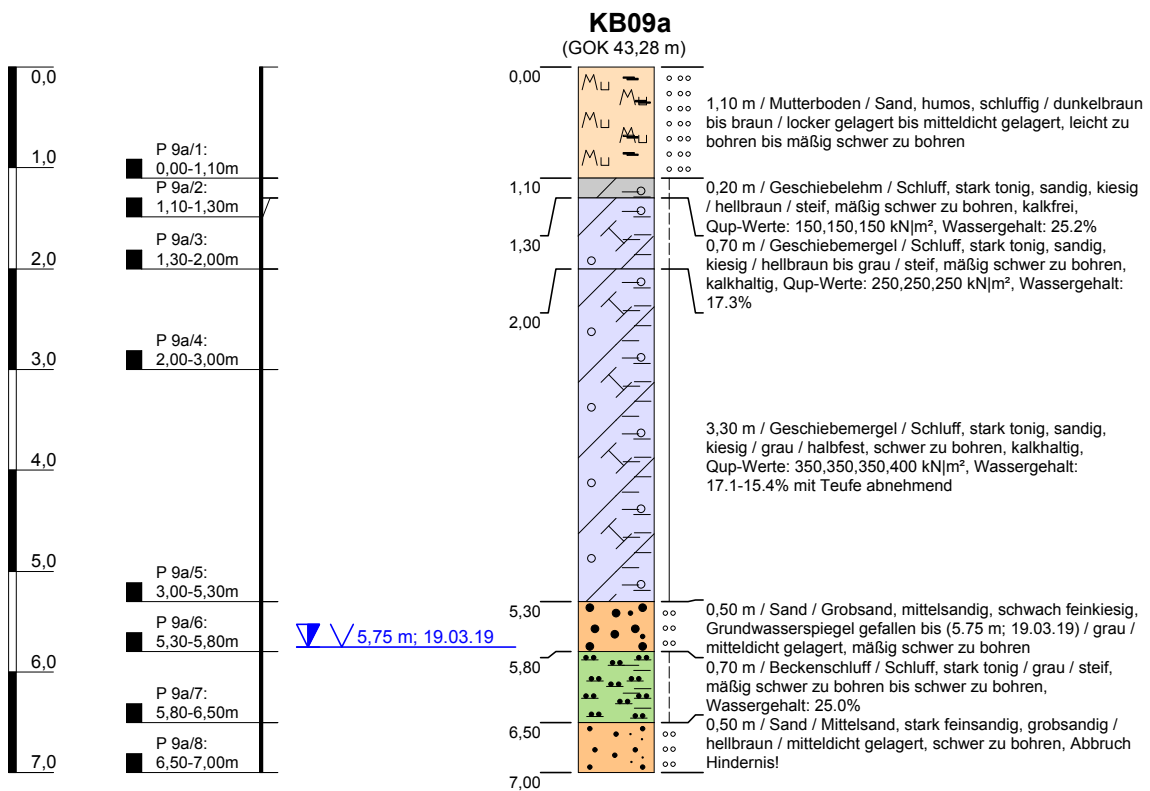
KB09a
(GOK 43,28 m)

0,0
1,0
2,0
3,0
4,0
5,0
6,0
7,0

P 9a/1:
0,00-1,10m
P 9a/2:
1,10-1,30m
P 9a/3:
1,30-2,00m
P 9a/4:
2,00-3,00m
P 9a/5:
3,00-5,30m
P 9a/6:
5,30-5,80m
P 9a/7:
5,80-6,50m
P 9a/8:
6,50-7,00m

5,75 m; 19.03.19

0,00
1,10
1,30
2,00
5,30
5,80
6,50
7,00

1,10 m / Mutterboden / Sand, humos, schluffig / dunkelbraun bis braun / locker gelagert bis mitteldicht gelagert, leicht zu bohren bis mäßig schwer zu bohren

0,20 m / Geschiebelehm / Schluff, stark tonig, sandig, kiesig / hellbraun / steif, mäßig schwer zu bohren, kalkfrei, Qup-Werte: 150,150,150 kN|m², Wassergehalt: 25.2%

0,70 m / Geschiebemergel / Schluff, stark tonig, sandig, kiesig / hellbraun bis grau / steif, mäßig schwer zu bohren, kalkhaltig, Qup-Werte: 250,250,250 kN|m², Wassergehalt: 17.3%

3,30 m / Geschiebemergel / Schluff, stark tonig, sandig, kiesig / grau / halbfest, schwer zu bohren, kalkhaltig, Qup-Werte: 350,350,350,400 kN|m², Wassergehalt: 17.1-15.4% mit Teufe abnehmend

0,50 m / Sand / Grobsand, mittelsandig, schwach feinkiesig, Grundwasserspiegel gefallen bis (5.75 m; 19.03.19) / grau / mitteldicht gelagert, mäßig schwer zu bohren

0,70 m / Beckenschluff / Schluff, stark tonig / grau / steif, mäßig schwer zu bohren bis schwer zu bohren, Wassergehalt: 25.0%

0,50 m / Sand / Mittelsand, stark feinsandig, grobsandig / hellbraun / mitteldicht gelagert, schwer zu bohren, Abbruch Hindernis!